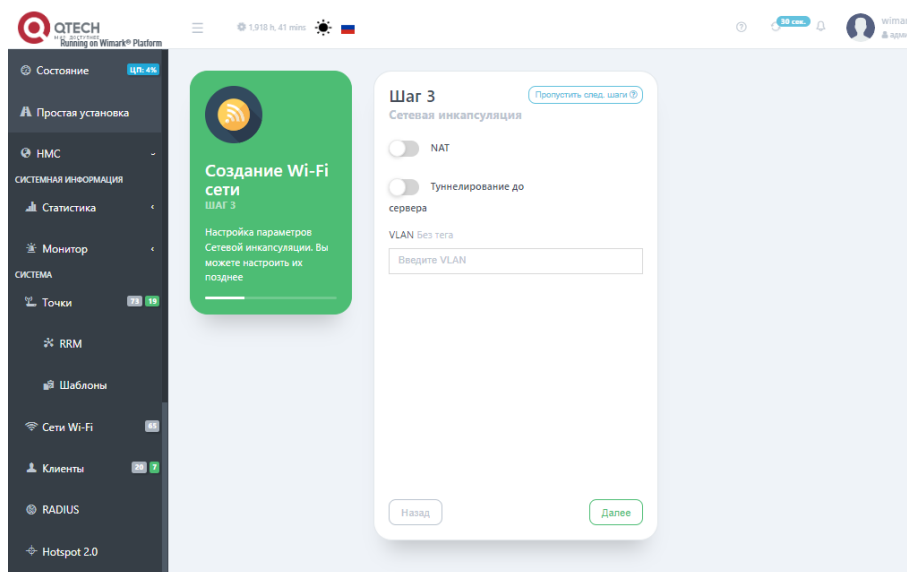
QTECH
Running on Wimark® Platform

1,918 h, 41 mins

30 сек.

wimar
адм

Состояние ЦП: 4%

Простая установка

НМС

СИСТЕМНАЯ ИНФОРМАЦИЯ

Статистика

Монитор

СИСТЕМА

Точки 73 19

RRM

Шаблоны

Сети Wi-Fi 65

Клиенты 20 7

RADIUS

Hotspot 2.0

Создание Wi-Fi сети
ШАГ 3

Настройка параметров Сетевой инкапсуляции. Вы можете настроить их позднее

Шаг 3
Сетевая инкапсуляция

Пропустить след. шаги

NAT

Туннелирование до сервера

VLAN Без тега

Введите VLAN

Назад

Далее